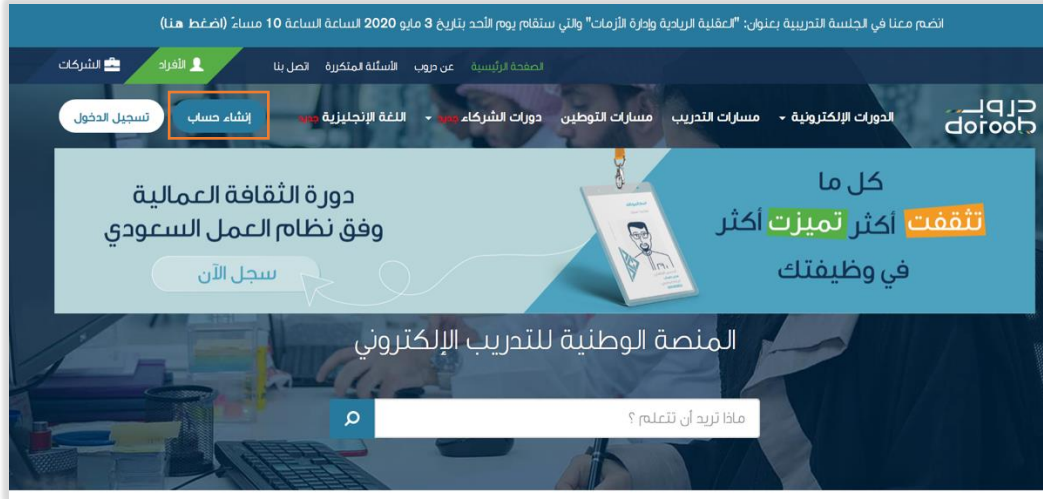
انضم معنا في الجلسة التدريبية بعنوان: "العقلية الريادية وإدارة الأزمات" والتي ستقام يوم الأحد بتاريخ 3 مايو 2020 الساعة الساعة 10 مساءً (اضغط هنا)

الصفحة الرئيسية عن دروب الأسئلة المتكررة اتصل بنا الأفراد الشركات

دروب doroob

الدورات الإلكترونية مسارات التدريب مسارات التوطين دورات الشركاء جديد اللغة الإنجليزية جديد إنشاء حساب تسجيل الدخول

كل ما تثقفت أكثر تميزت أكثر في وظيفتك

دورة الثقافة العمالية وفق نظام العمل السعودي

سجل الآن

المنصة الوطنية للتدريب الإلكتروني

ماذا تريد أن تتعلم ؟